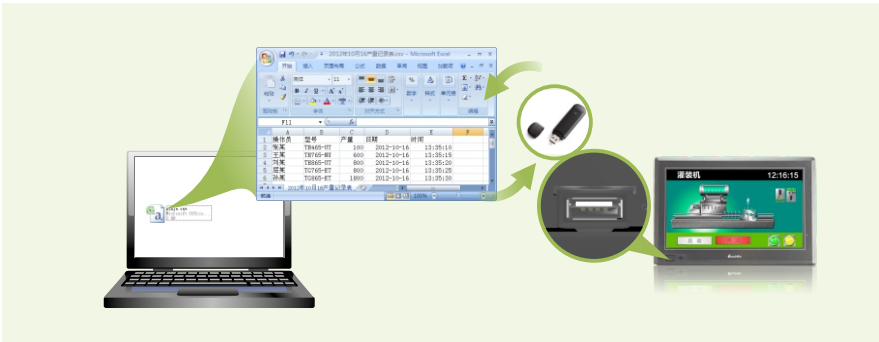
2012年10月16日产量记录表.csv - Microsoft Excel

开始 插入 页面布局 公式 数据 审阅 视图 加载项

F11

| | A | B | C | D | E |
|---|---|---|---|---|---|
| 1 | 操作员 | 型号 | 产量 | 日期 | 时间 |
| 2 | 张某 | TH465-UT | 100 | 2012-10-16 | 13:35:10 |
| 3 | 王某 | TH765-MT | 600 | 2012-10-16 | 13:35:15 |
| 4 | 刘某 | TH865-UT | 800 | 2012-10-16 | 13:35:20 |
| 5 | 屈某 | TG765-ET | 800 | 2012-10-16 | 13:35:25 |
| 6 | 孙某 | TG865-ET | 1000 | 2012-10-16 | 13:35:30 |

2012年10月16日产量记录表

就绪 100%

灌装机 12:16:15